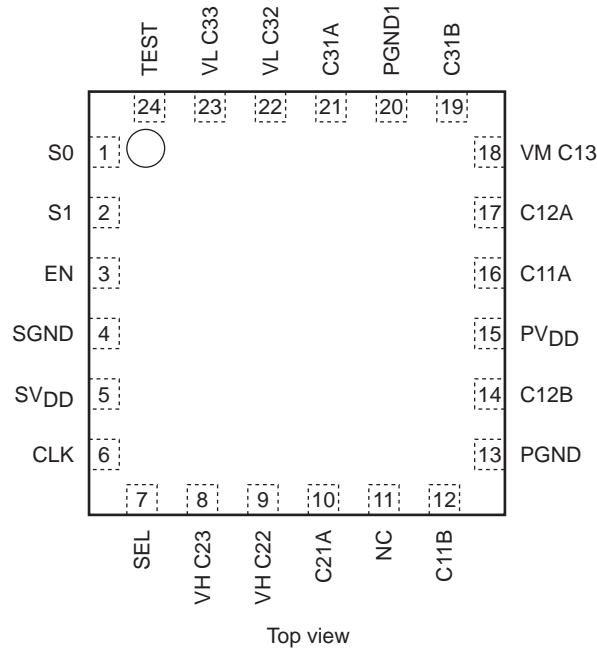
TEST VL C33 VL C32 C31A PGND1 C31B

24 23 22 21 20 19

S0 1
S1 2
EN 3
SGND 4
SV$_{DD}$ 5
CLK 6

18 VM C13
17 C12A
16 C11A
15 PV$_{DD}$
14 C12B
13 PGND

7 8 9 10 11 12

SEL VH C23 VH C22 C21A NC C11B

Top view